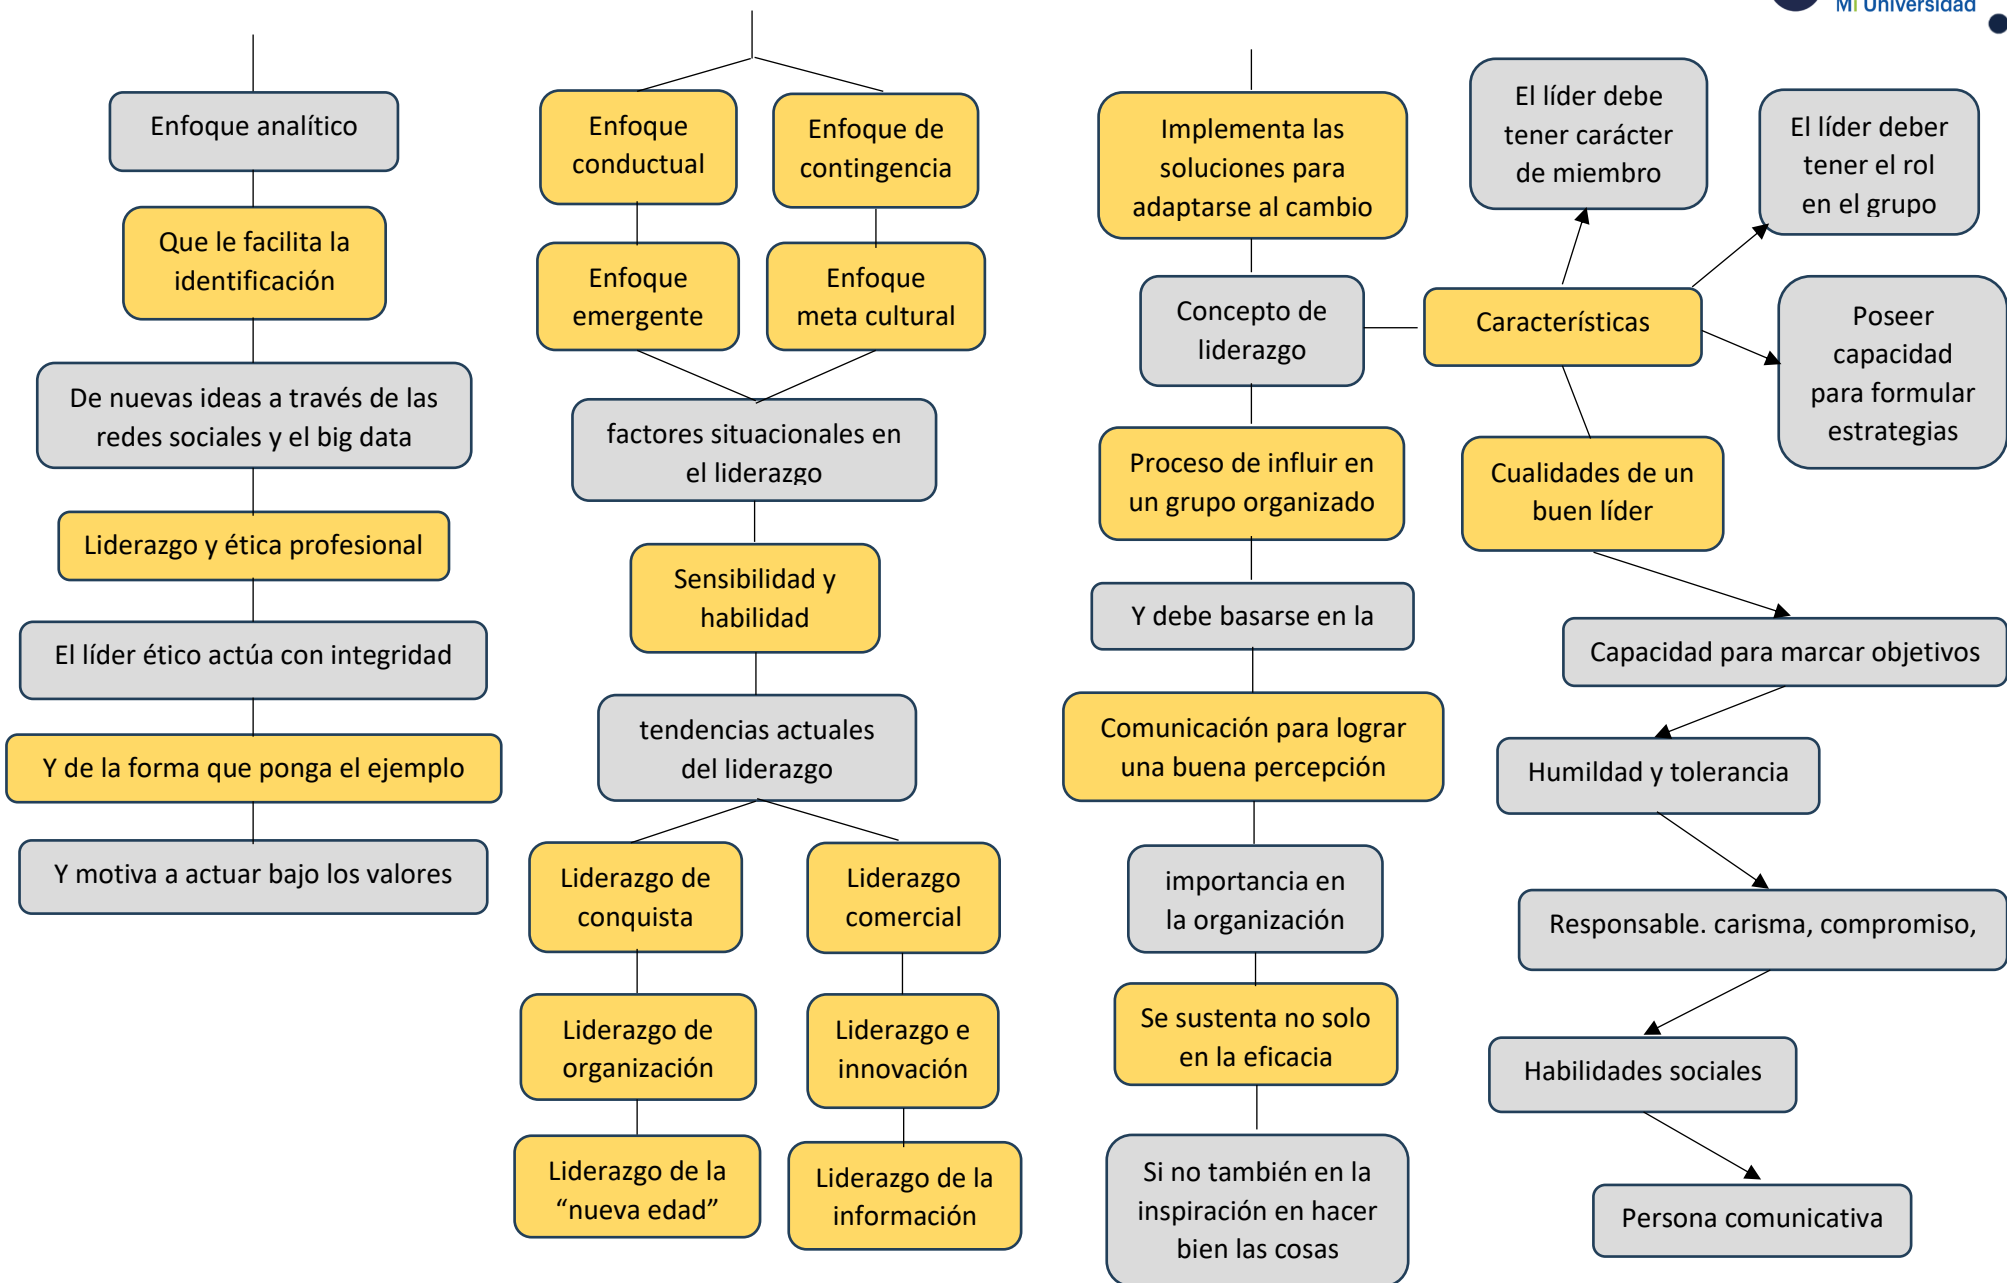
Mi Universidad

Enfoque analítico

Que le facilita la identificación

De nuevas ideas a través de las redes sociales y el big data

Liderazgo y ética profesional

El líder ético actúa con integridad

Y de la forma que ponga el ejemplo

Y motiva a actuar bajo los valores

Enfoque conductual

Enfoque de contingencia

Enfoque emergente

Enfoque meta cultural

factores situacionales en el liderazgo

Sensibilidad y habilidad

tendencias actuales del liderazgo

Liderazgo de conquista

Liderazgo comercial

Liderazgo de organización

Liderazgo e innovación

Liderazgo de la "nueva edad"

Liderazgo de la información

Implementa las soluciones para adaptarse al cambio

Concepto de liderazgo

Proceso de influir en un grupo organizado

Y debe basarse en la

Comunicación para lograr una buena percepción

importancia en la organización

Se sustenta no solo en la eficacia

Si no también en la inspiración en hacer bien las cosas

El líder debe tener carácter de miembro

El líder deber tener el rol en el grupo

Características

Poseer capacidad para formular estrategias

Cualidades de un buen líder

Capacidad para marcar objetivos

Humildad y tolerancia

Responsable. carisma, compromiso,

Habilidades sociales

Persona comunicativa